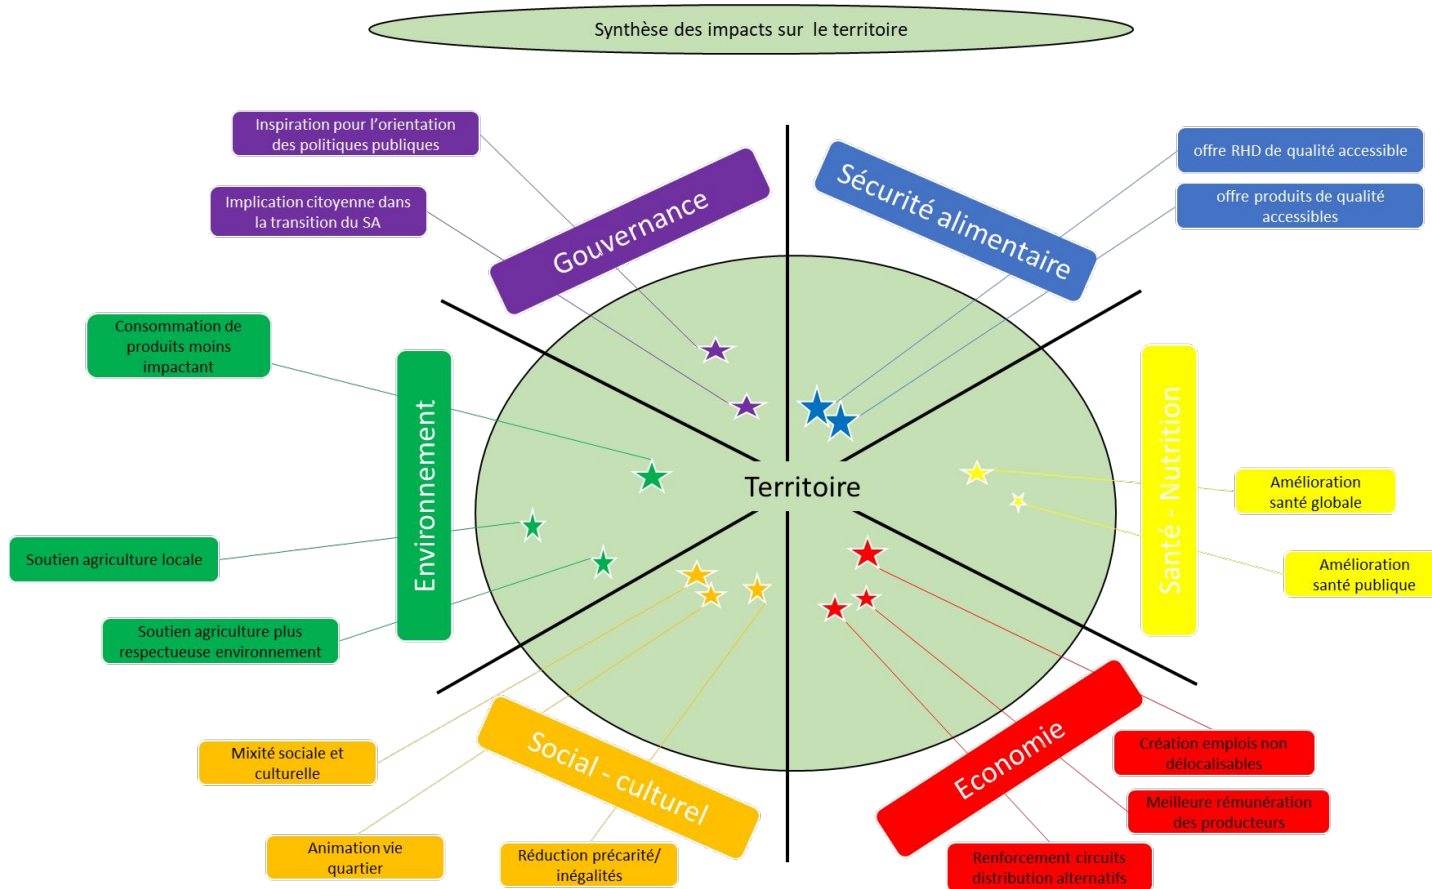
Synthèse des impacts sur le territoire

Inspiration pour l'orientation des politiques publiques

Implication citoyenne dans la transition du SA

Gouvernance

Sécurité alimentaire

offre RHD de qualité accessible

offre produits de qualité accessibles

Consommation de produits moins impactant

Environnement

Soutien agriculture locale

Soutien agriculture plus respectueuse environnement

Territoire

Santé - Nutrition

Amélioration santé globale

Amélioration santé publique

Social - culturel

Mixité sociale et culturelle

Animation vie quartier

Réduction précarité/ inégalités

Economie

Création emplois non délocalisables

Meilleure rémunération des producteurs

Renforcement circuits distribution alternatifs